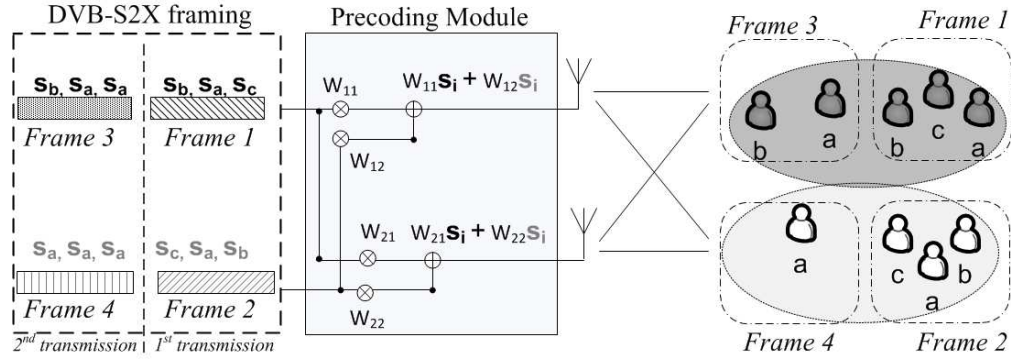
DVB-S2X framing

$\mathbf{s_b}, \mathbf{s_a}, \mathbf{s_a}$
Frame 3

$\mathbf{s_b}, \mathbf{s_a}, \mathbf{s_c}$
Frame 1

$\mathbf{s_a}, \mathbf{s_a}, \mathbf{s_a}$
Frame 4

$\mathbf{s_c}, \mathbf{s_a}, \mathbf{s_b}$
Frame 2

$2^{nd}$ transmission $1^{st}$ transmission

Precoding Module

$W_{11}$
$W_{11}\mathbf{s_i} + W_{12}\mathbf{s_i}$
$W_{12}$
$W_{21}$
$W_{21}\mathbf{s_i} + W_{22}\mathbf{s_i}$
$W_{22}$

Frame 3
b a

Frame 1
b c a

a
Frame 4

c b a
Frame 2